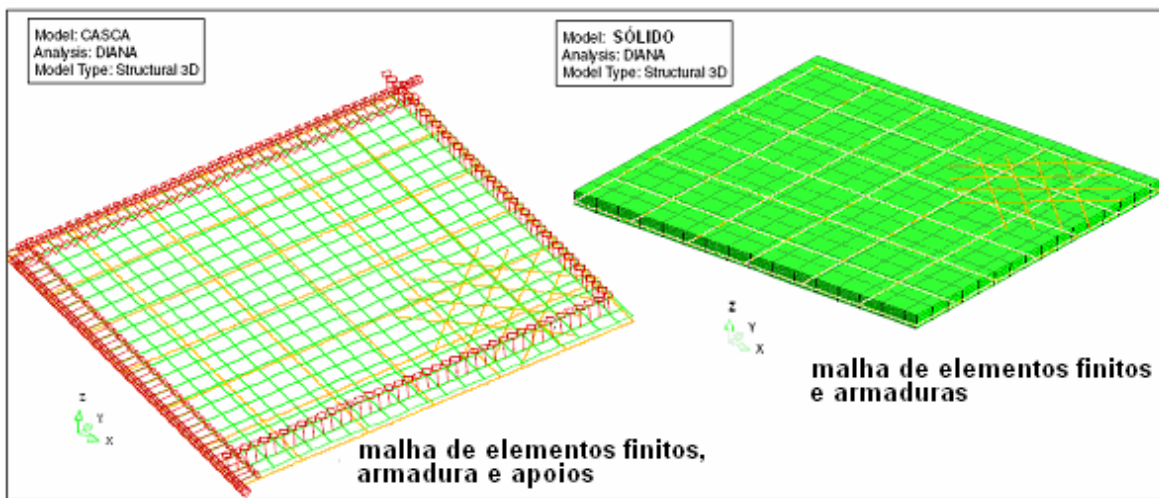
Model: CASCA
Analysis: DIANA
Model Type: Structural 3D

Model: SÓLIDO
Analysis: DIANA
Model Type: Structural 3D

Z
Y
X

Z
Y
X

malha de elementos finitos e armaduras

malha de elementos finitos, armadura e apoios